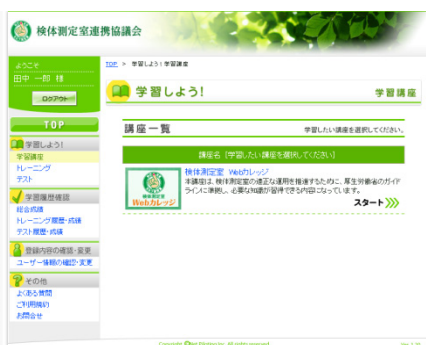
検体測定室連携協議会

ようこそ
田中 一郎 様
ログアウト

TOP

学習しよう!
学習講座
トレーニング
テスト

学習履歴確認
総合成績
トレーニング履歴・成績
テスト履歴・成績

登録内容の確認・変更
ユーザー情報の確認・変更

その他
よくある質問
ご利用規約
お問合せ

TOP > 学習しよう! 学習講座

学習しよう!
学習講座

講座一覧
学習したい講座を選択してください。

講座名(学習したい講座を選択してください)

Webカレッジ

検体測定室 Webカレッジ
本講座は、検体測定室の適正な運用を推進するために、厚生労働省のガイドラインに準拠し、必要な知識が習得できる内容になっています。

スタート

Copyright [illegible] All rights reserved.
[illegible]